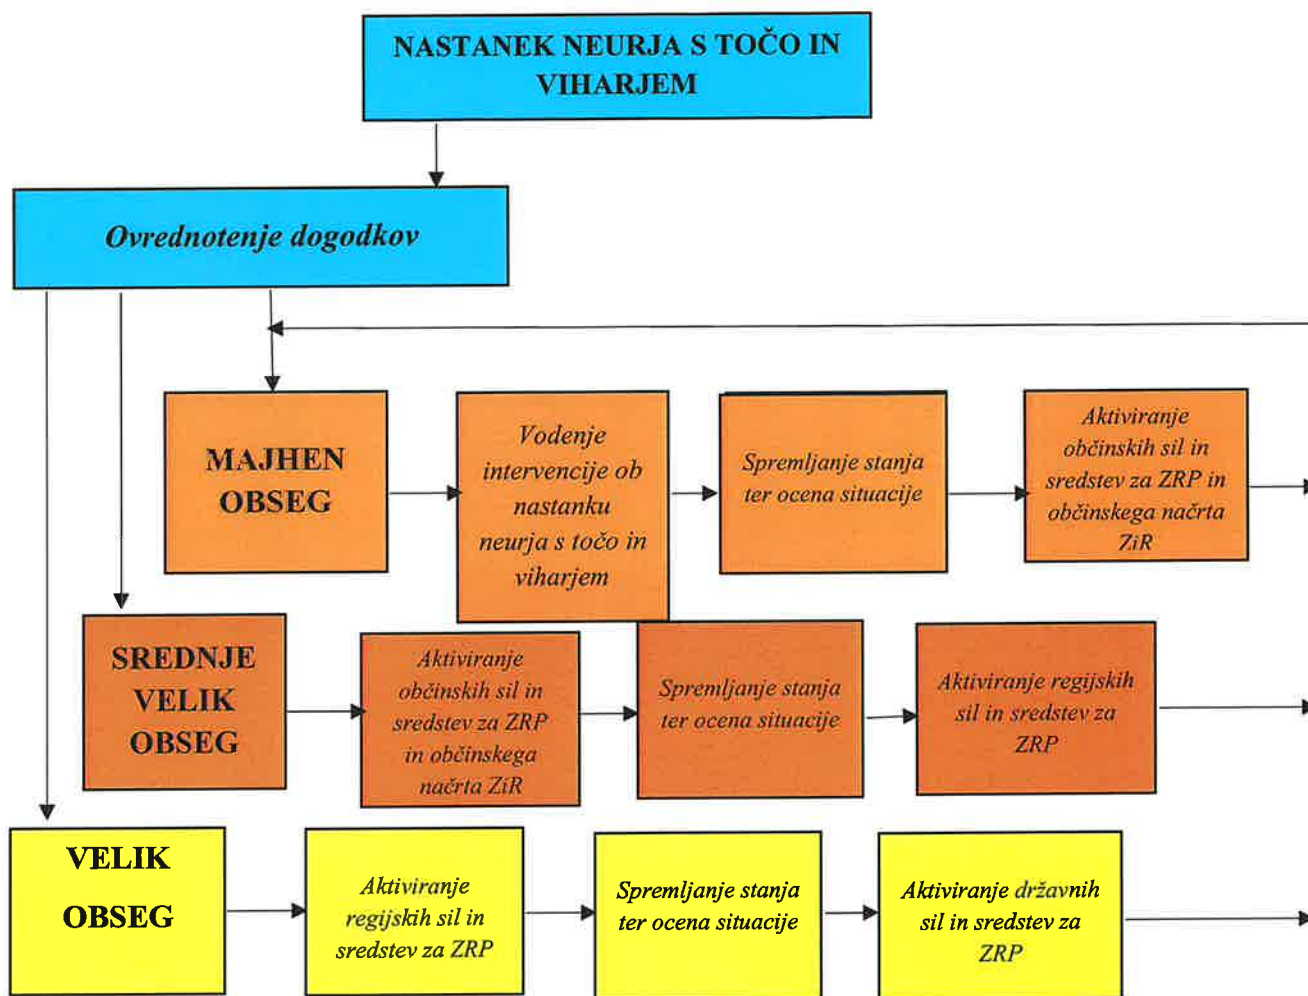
NASTANEK NEURJA S TOČO IN VIHARJEM

Ovrednotenje dogodkov

MAJHEN OBSEG

Vodenje intervencije ob nastanku neurja s točo in viharjem

Spremljanje stanja ter ocena situacije

Aktiviranje občinskih sil in sredstev za ZRP in občinskega načrta ZiR

SREDNJE VELIK OBSEG

Aktiviranje občinskih sil in sredstev za ZRP in občinskega načrta ZiR

Spremljanje stanja ter ocena situacije

Aktiviranje regijskih sil in sredstev za ZRP

VELIK OBSEG

Aktiviranje regijskih sil in sredstev za ZRP

Spremljanje stanja ter ocena situacije

Aktiviranje državnih sil in sredstev za ZRP